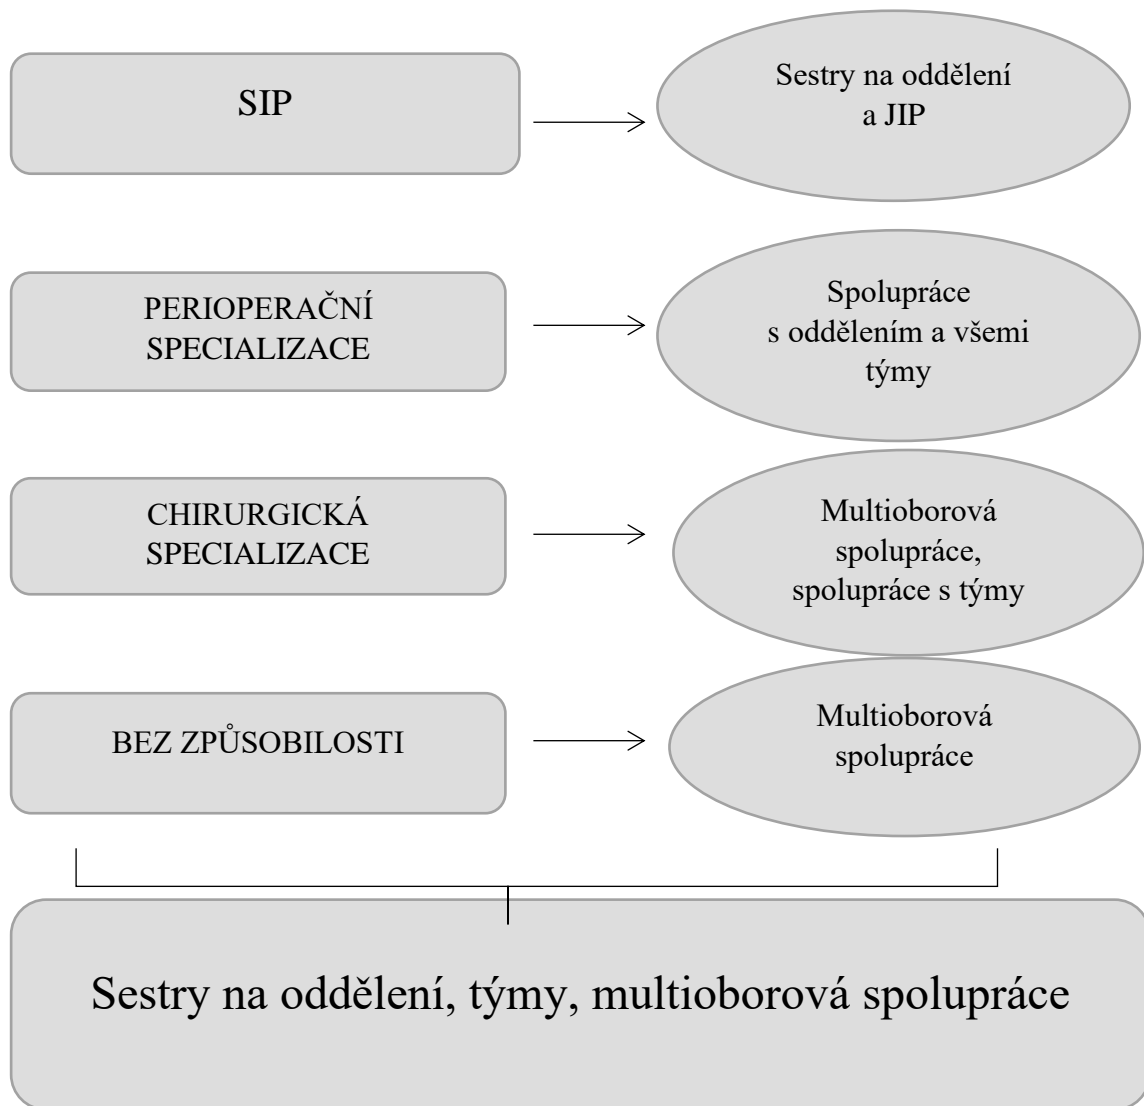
SIP

Sestry na oddělení a JIP

PERIOPERAČNÍ SPECIALIZACE

Spolupráce s oddělením a všemi týmy

CHIRURGICKÁ SPECIALIZACE

Multioborová spolupráce, spolupráce s týmy

BEZ ZPŮSOBILOSTI

Multioborová spolupráce

Sestry na oddělení, týmy, multioborová spolupráce